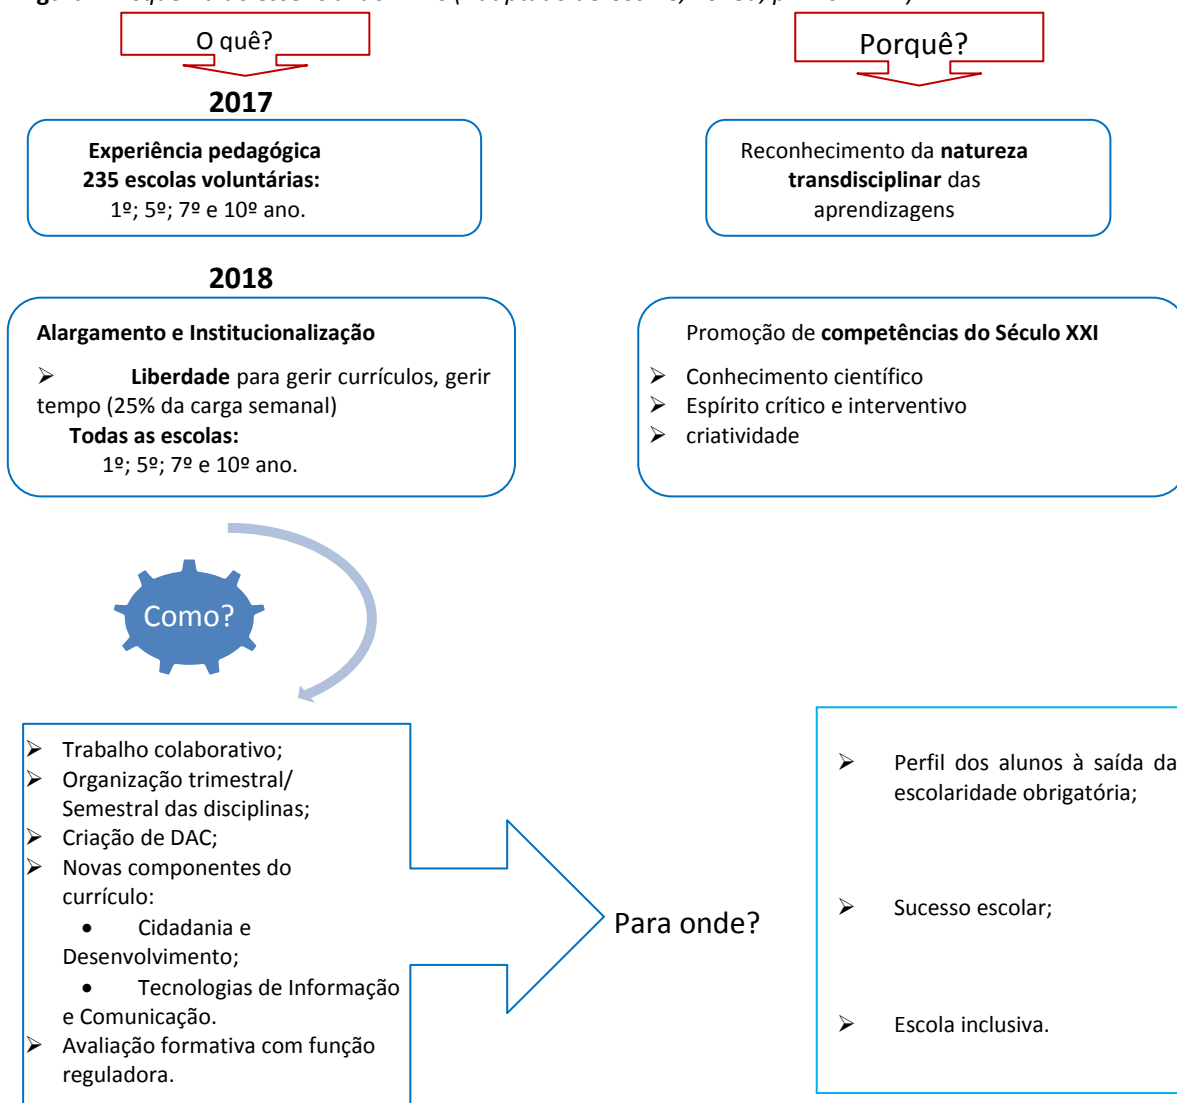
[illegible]

O quê?

2017

Experiência pedagógica
235 escolas voluntárias:
1º; 5º; 7º e 10º ano.

2018

Alargamento e Institucionalização

➢ Liberdade para gerir currículos, gerir tempo (25% da carga semanal)
Todas as escolas:
1º; 5º; 7º e 10º ano.

Porquê?

Reconhecimento da natureza transdisciplinar das aprendizagens

Promoção de competências do Século XXI

➢ Conhecimento científico
➢ Espírito crítico e interventivo
➢ criatividade

Como?

➢ Trabalho colaborativo;
➢ Organização trimestral/ Semestral das disciplinas;
➢ Criação de DAC;
➢ Novas componentes do currículo:
• Cidadania e Desenvolvimento;
• Tecnologias de Informação e Comunicação.
➢ Avaliação formativa com função reguladora.

Para onde?

➢ Perfil dos alunos à saída da escolaridade obrigatória;

➢ Sucesso escolar;

➢ Escola inclusiva.